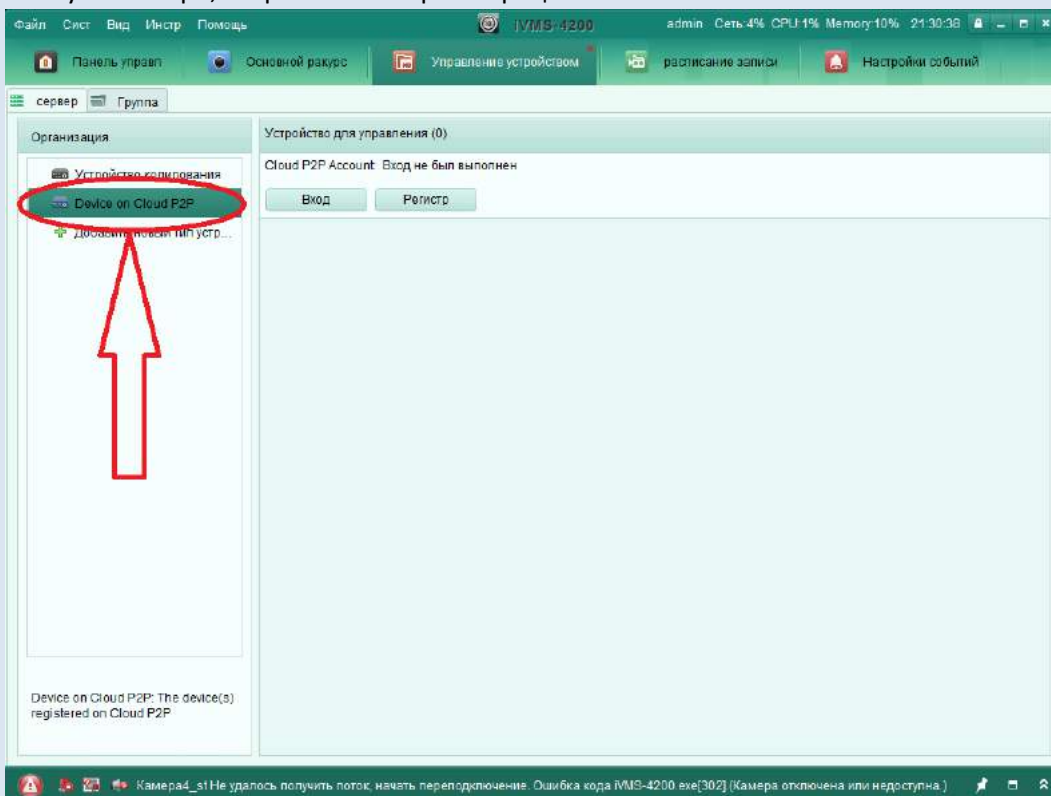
Файл Сист Вид Инстр Помощь

iVMS-4200

admin Сеть:4% CPU:1% Memory:10% 21:30:38

Панель управл
Основной ракурс
Управление устройством
расписание записи
Настройки событий

сервер
Группа

Организация

Устройство кодирования
Device on Cloud P2P
Добавить новый тип устр...

Device on Cloud P2P: The device(s) registered on Cloud P2P

Устройство для управления (0)

Cloud P2P Account: Вход не был выполнен

Вход
Регистр

Камера4_s1 Не удалось получить поток, начать переподключение. Ошибка кода iVMS-4200.exe[302] (Камера отключена или недоступна.)